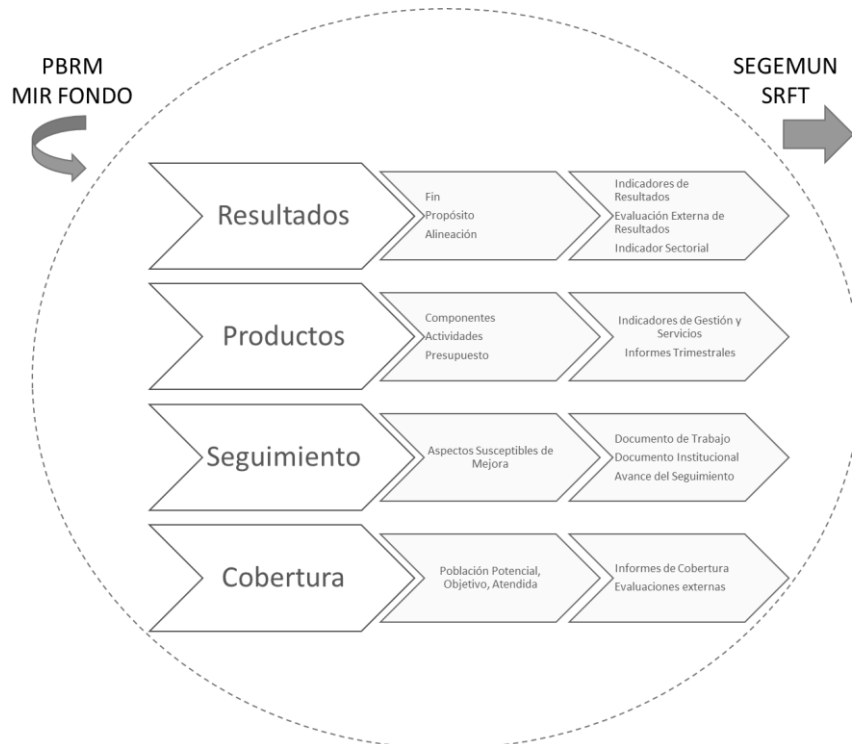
PBRM
MIR FONDO

SEGEMUN
SRFT

Resultados

Fin
Propósito
Alineación

Indicadores de Resultados
Evaluación Externa de Resultados
Indicador Sectorial

Productos

Componentes
Actividades
Presupuesto

Indicadores de Gestión y Servicios
Informes Trimestrales

Seguimiento

Aspectos Susceptibles de Mejora

Documento de Trabajo
Documento Institucional
Avance del Seguimiento

Cobertura

Población Potencial, Objetivo, Atendida

Informes de Cobertura
Evaluaciones externas